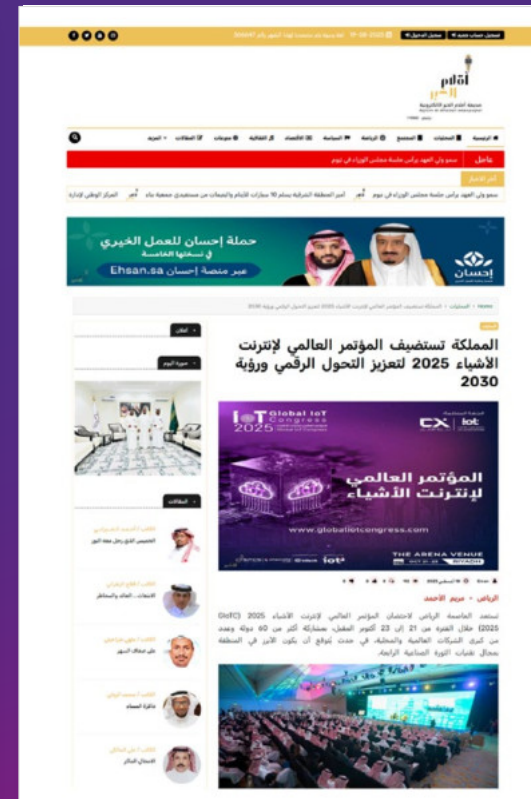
تسجيل حساب جديد | تسجيل الدخول

أقلام الخير

عاجل

سمو ولي العهد يرأس جلسة مجلس الوزراء في نيوم

آخر الأخبار

حملة إحسان للعمل الخيري في نسختها الخامسة

عبر منصة إحسان Ehsan.sa

إحسان

المملكة تستضيف المؤتمر العالمي لإنترنت الأشياء 2025 لتعزيز التحول الرقمي ورؤية 2030

Global IoT 2025

CX | iot

المؤتمر العالمي لإنترنت الأشياء

www.globaliotcongress.com

THE ARENA VENUE RIYADH

الرياض - مريم الأحمد

تستعد العاصمة الرياض لاحتضان المؤتمر العالمي لإنترنت الأشياء 2025 (GIoTC 2025) خلال الفترة من 21 إلى 23 أكتوبر المقبل، بمشاركة أكثر من 60 دولة وعدد من كبرى الشركات العالمية والمحلية، في حدث يُتوقع أن يكون الأبرز في المنطقة بمجال تقنيات الثورة الصناعية الرابعة.

صورة اليوم

المقالات